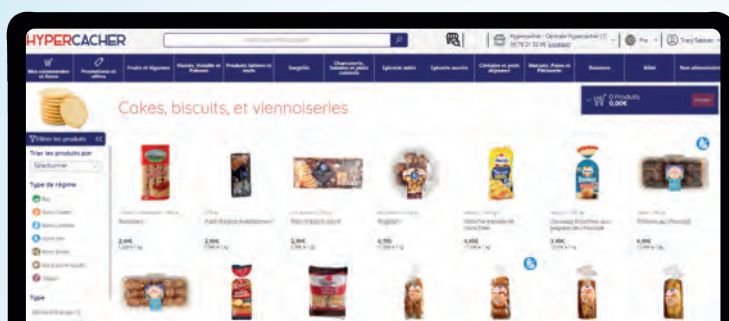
HYPERCACHER

Mes commandes et listes | Promotions et offres | Fruits et légumes | Viandes, Volaille et Poisson | Produits laitiers et oeufs | Surgelés | Charcuterie, Salades et plats cuisinés | Épicerie salée | Épicerie sucrée | Céréales et petit déjeuner | Maison, Puériculture | Boissons | Bébé | Non alimentaire

Cakes, biscuits, et viennoiseries

0 Produits
0,00€

Filtrer les produits

Trier les produits par

Sélectionner

Type de régime

Type

2,49€

2,99€

2,99€

4,75€

4,69€

2,49€

6,49€